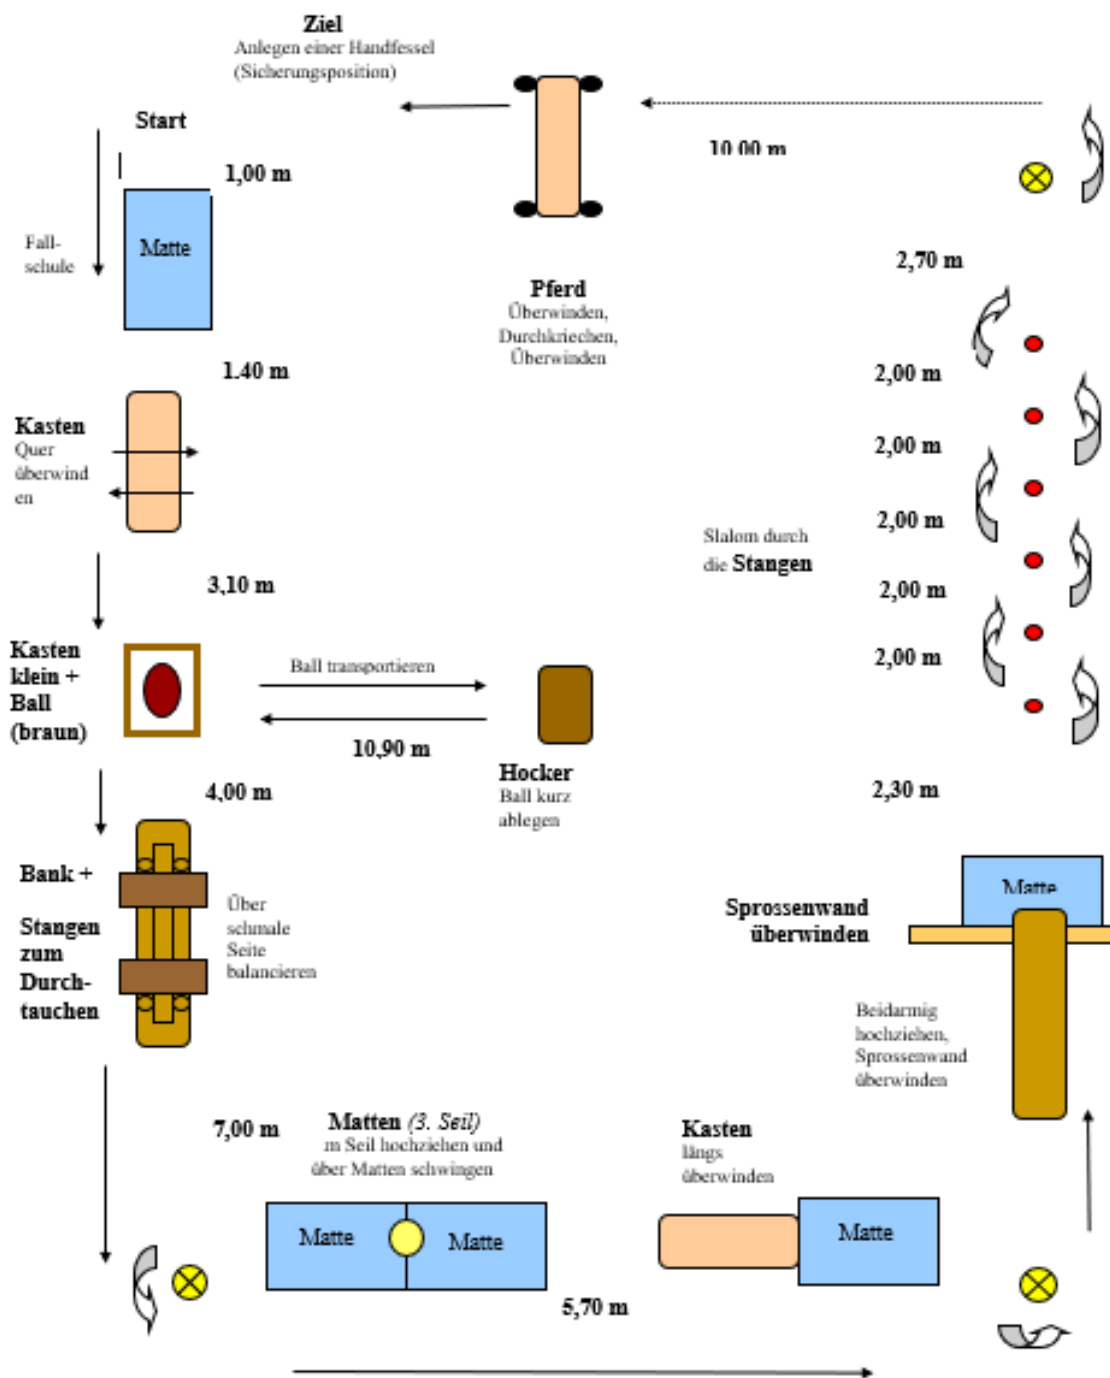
Ziel
Anlegen einer Handfessel (Sicherungsposition)

Start

1,00 m

Fall-schule

Matte

10,00 m

2,70 m

Pferd
Überwinden, Durchkriechen, Überwinden

1.40 m

Kasten
Quer überwinden

2,00 m

2,00 m

2,00 m

2,00 m

2,00 m

Slalom durch die Stangen

3,10 m

Kasten klein + Ball (braun)

Ball transportieren

10,90 m

Hocker
Ball kurz ablegen

4,00 m

2,30 m

Bank +

Stangen zum Durch-tauchen

Über schmale Seite balancieren

Matte

Sprossenwand überwinden

Beidarmig hochziehen, Sprossenwand überwinden

7,00 m

Matten (3. Seil)
m Seil hochziehen und über Matten schwingen

Kasten
längs überwinden

Matte

Matte

Matte

5,70 m